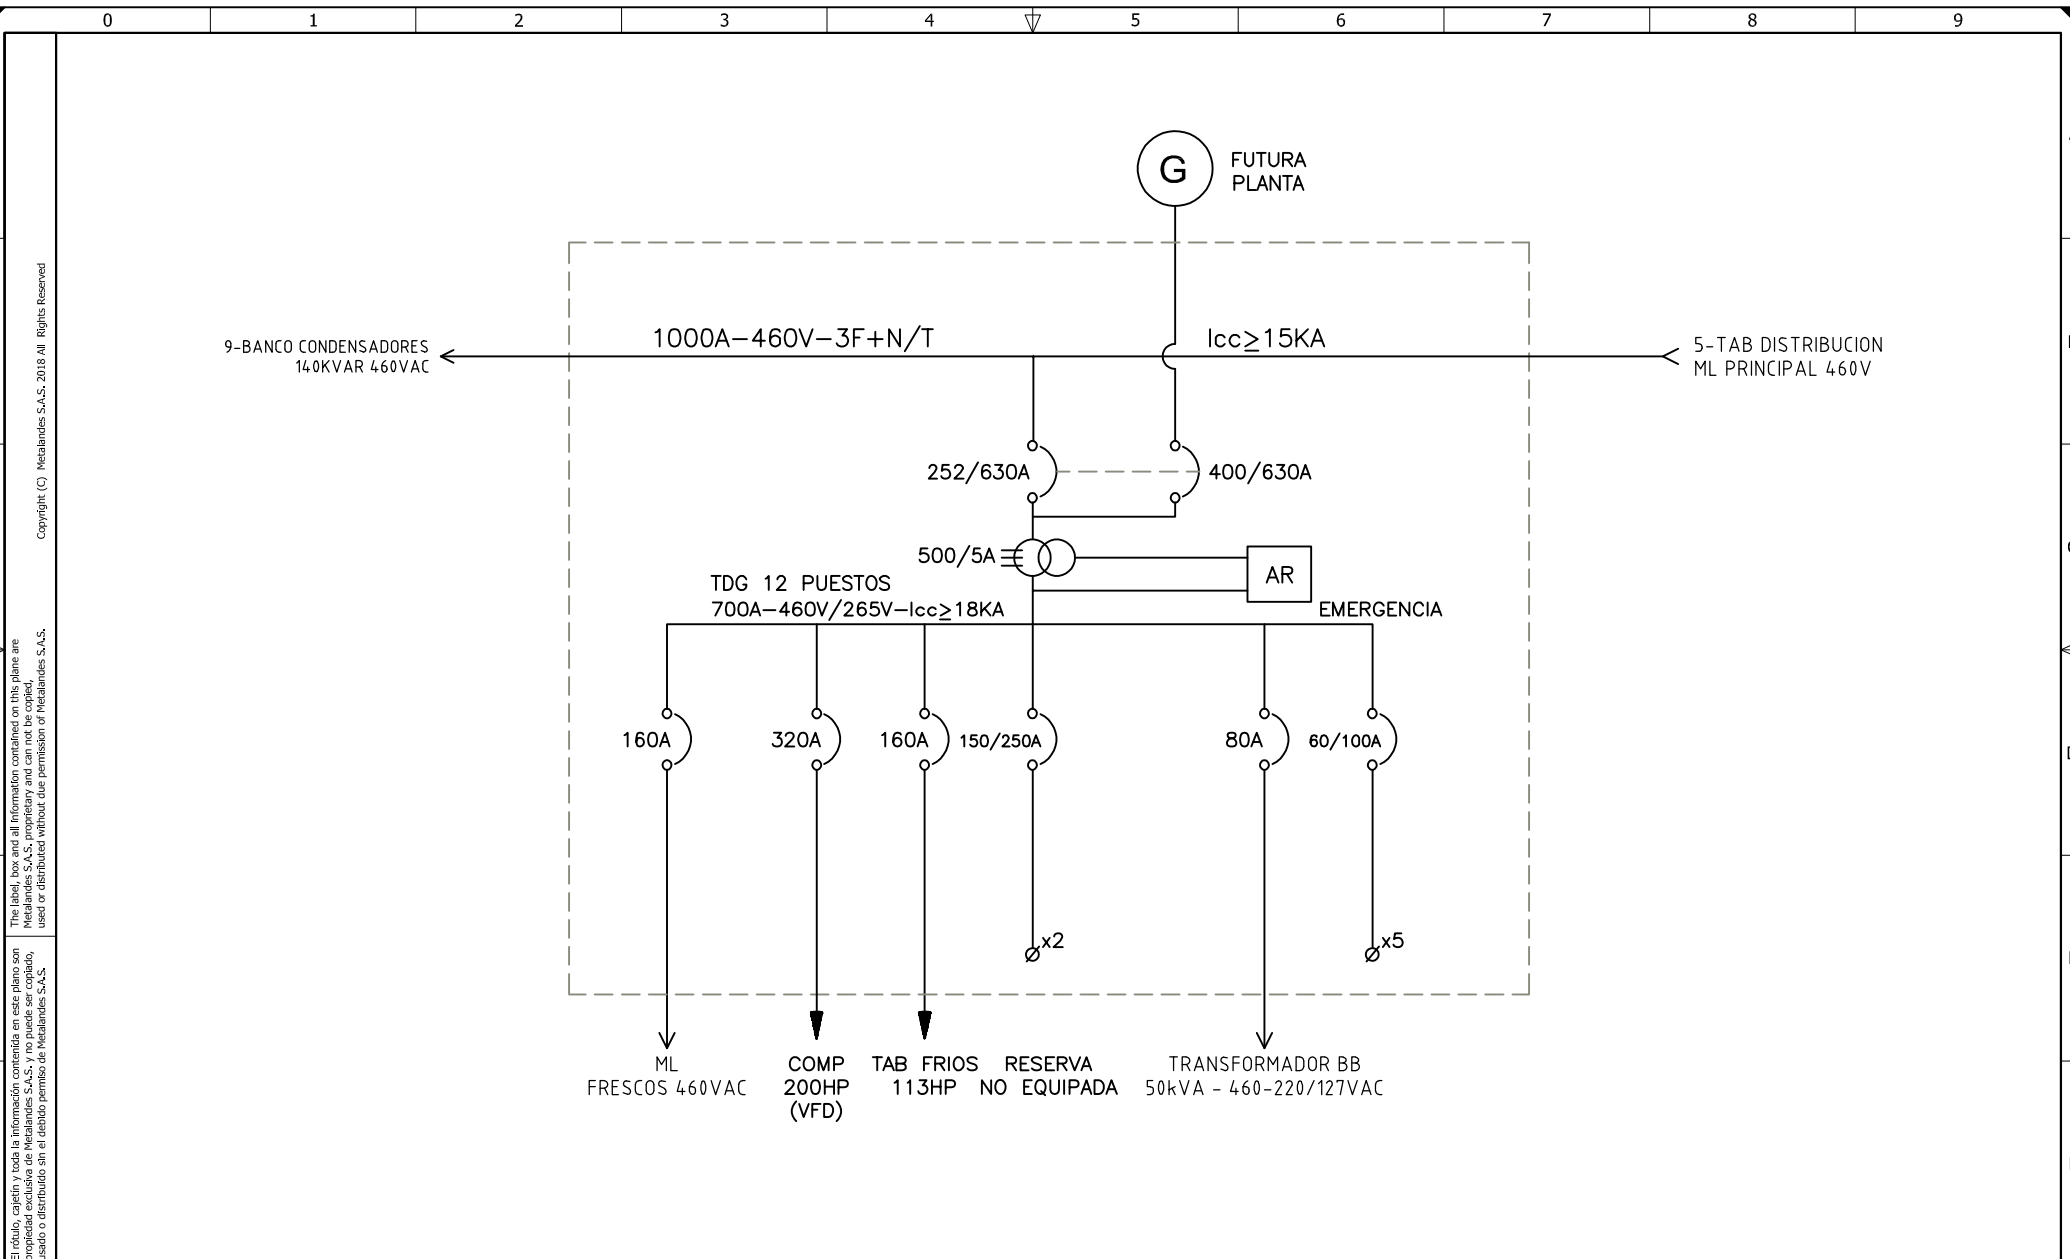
0 1 2 3 4 5 6 7 8 9

Copyright (C) Metalandes S.A.S. 2018 All Rights Reserved

The label, box and all information contained on this plane are Metalandes S.A.S. proprietary and can not be copied, used or distributed without due permission of Metalandes S.A.S.

El rótulo, cajetín y toda la información contenida en este plano son propiedad exclusiva de Metalandes S.A.S. y no puede ser copiado, usado o distribuido sin el debido permiso de Metalandes S.A.S.

G FUTURA PLANTA

9-BANCO CONDENSADORES 140KVAR 460VAC

1000A–460V–3F+N/T

Icc$\geq$15KA

5-TAB DISTRIBUCION ML PRINCIPAL 460V

252/630A

400/630A

500/5A

AR

TDG 12 PUESTOS
700A–460V/265V–Icc$\geq$18KA

EMERGENCIA

160A 320A 160A 150/250A 80A 60/100A

x2 x5

ML FRESCOS 460VAC

COMP 200HP (VFD)

TAB FRIOS 113HP

RESERVA NO EQUIPADA

TRANSFORMADOR BB 50kVA - 460-220/127VAC